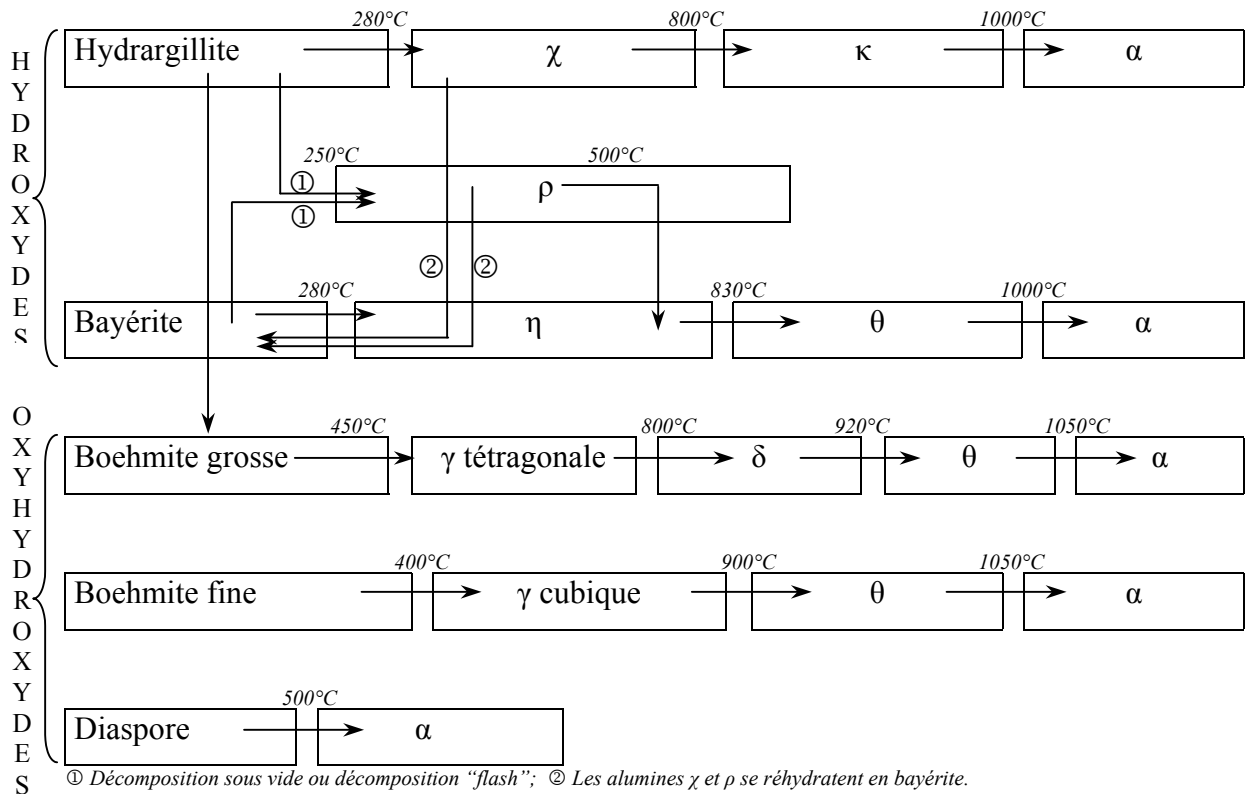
HYDROXYDES

Hydrargillite 280°C χ 800°C κ 1000°C α

① ① 250°C ρ 500°C

② ②

Bayérite 280°C η 830°C θ 1000°C α

OXYHYDROXYDES

Boehmite grosse 450°C γ tétragonale 800°C δ 920°C θ 1050°C α

Boehmite fine 400°C γ cubique 900°C θ 1050°C α

Diaspore 500°C α

① *Décomposition sous vide ou décomposition "flash";* ② *Les alumines χ et ρ se réhydratent en bayérite.*